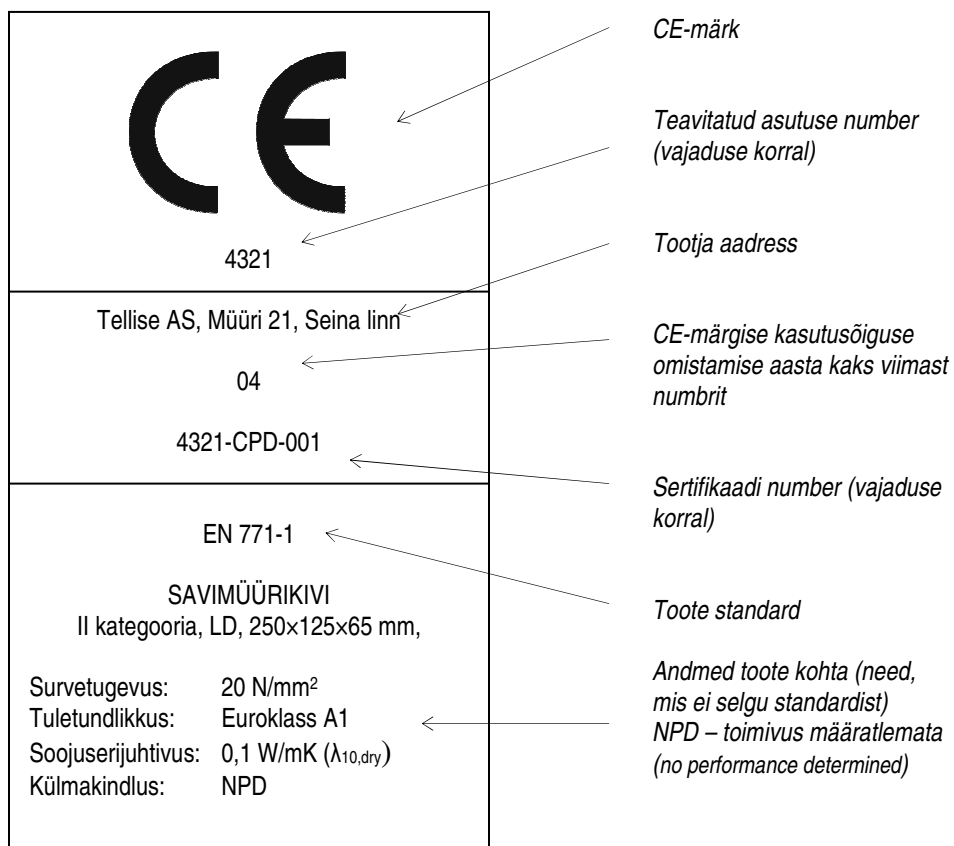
CE

4321

Tellise AS, Müüri 21, Seina linn

04

4321-CPD-001

EN 771-1

SAVIMÜÜRIKIVI
II kategooria, LD, 250×125×65 mm,

| | |
|---|---|
| Survetugevus: | 20 N/mm$^2$ |
| Tuletundlikkus: | Euroklass A1 |
| Soojuserijuhtivus: | 0,1 W/mK ($\lambda_{10,dry}$) |
| Külmakindlus: | NPD |

CE-märk

Teavitatud asutuse number (vajaduse korral)

Tootja aadress

CE-märgise kasutusõiguse omistamise aasta kaks viimast numbrit

Sertifikaadi number (vajaduse korral)

Toote standard

Andmed toote kohta (need, mis ei selgu standardist)
NPD – toimivus määratlemata
(no performance determined)